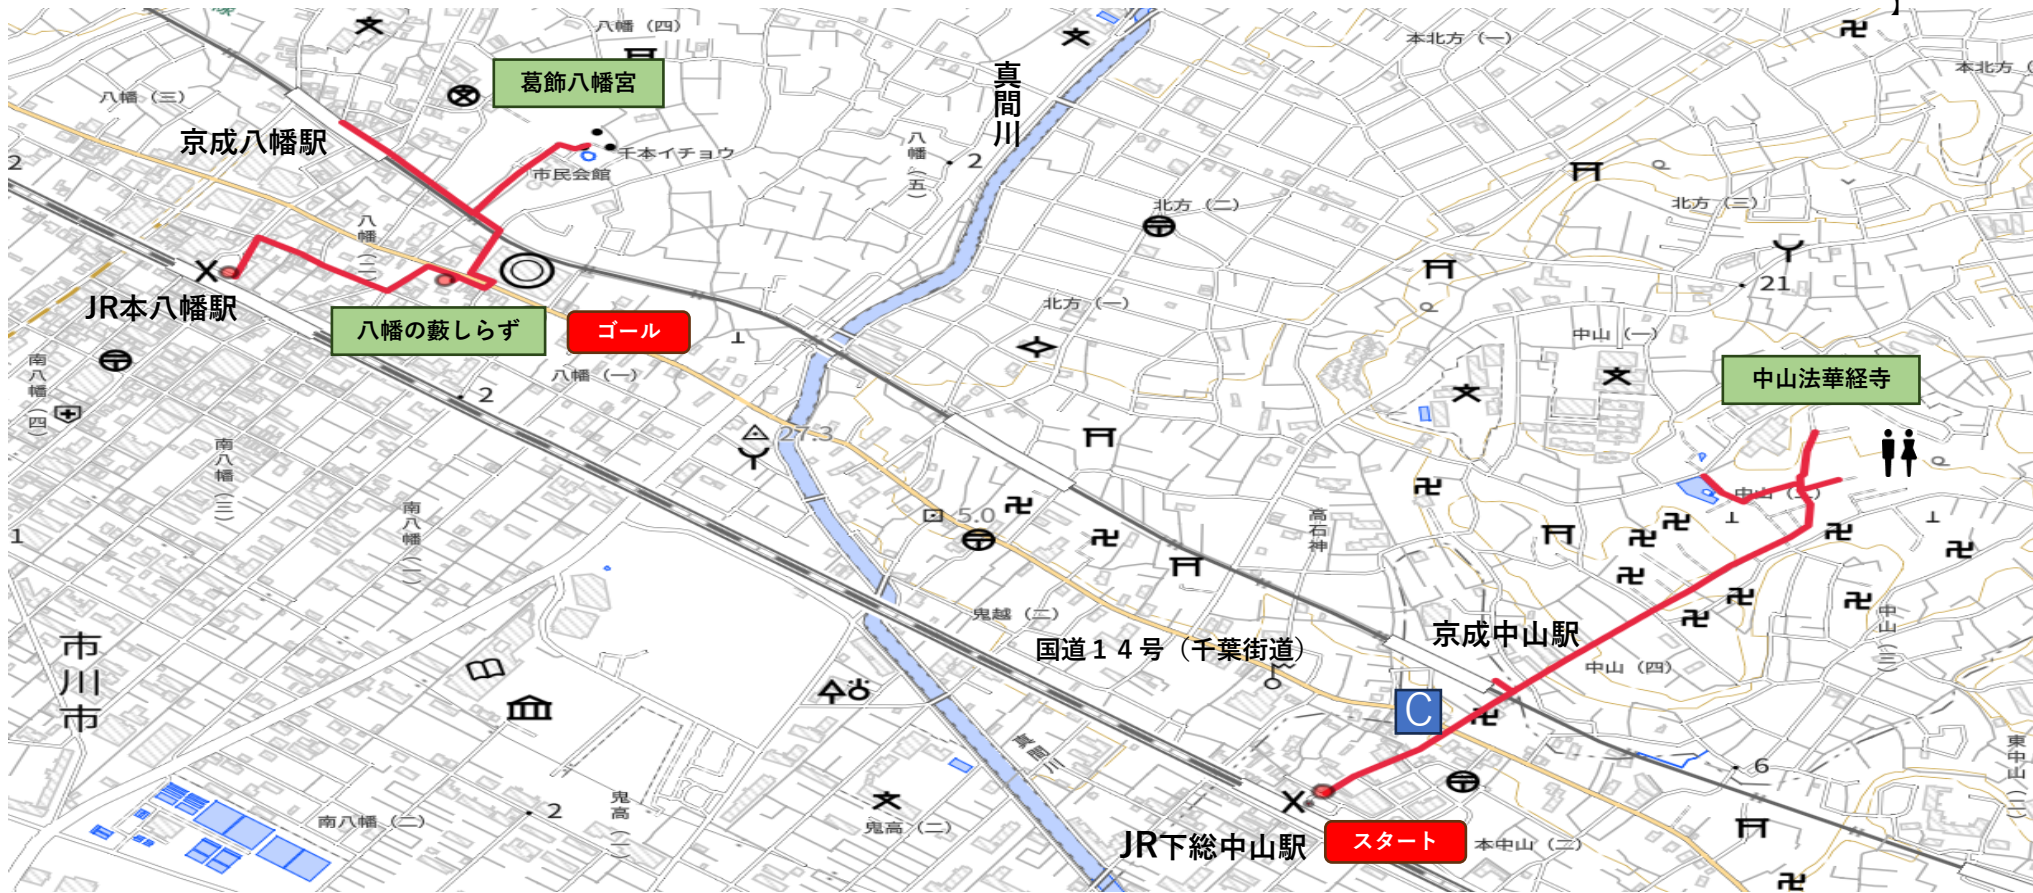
八幡（四）

本北方（一）

本北方（

八幡（三）

葛飾八幡宮

京成八幡駅

千本イチョウ

市民会館

真間川

八幡（五）

2

北方（二）

北方（三）

21

JR本八幡駅

八幡（二）

北方（一）

中山（一）

八幡の藪しらず

ゴール

八幡（一）

中山法華経寺

南八幡（四）

2

27.3

南八幡（三）

中山（二）

5.0

南八幡（一）

高石神

市川市

鬼越（二）

京成中山駅

国道１４号（千葉街道）

中山（四）

中山（三）

C

6

東中山（二）

南八幡（二）

2

鬼高（一）

鬼高（二）

真間川

JR下総中山駅

スタート

本中山（二）

1

2